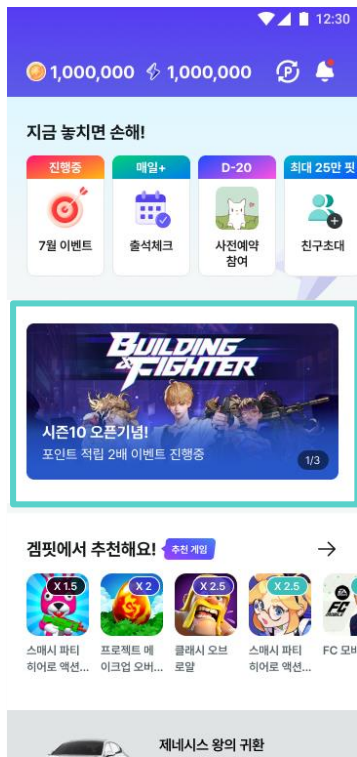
12:30

1,000,000 1,000,000

지금 놓치면 손해!

진행중
7월 이벤트

매일+
출석체크

D-20
사전예약 참여

최대 25만 핏
친구초대

BUILDING & FIGHTER

시즌10 오픈기념!
포인트 적립 2배 이벤트 진행중

1/3

겜핏에서 추천해요!
추천 게임

X 1.5
스매시 파티 히어로 액션...

X 2
프로젝트 메 이크업 오버...

X 2.5
클래시 오브 로얄

X 2.5
스매시 파티 히어로 액션...

FC 모바

제네시스 왕의 귀환